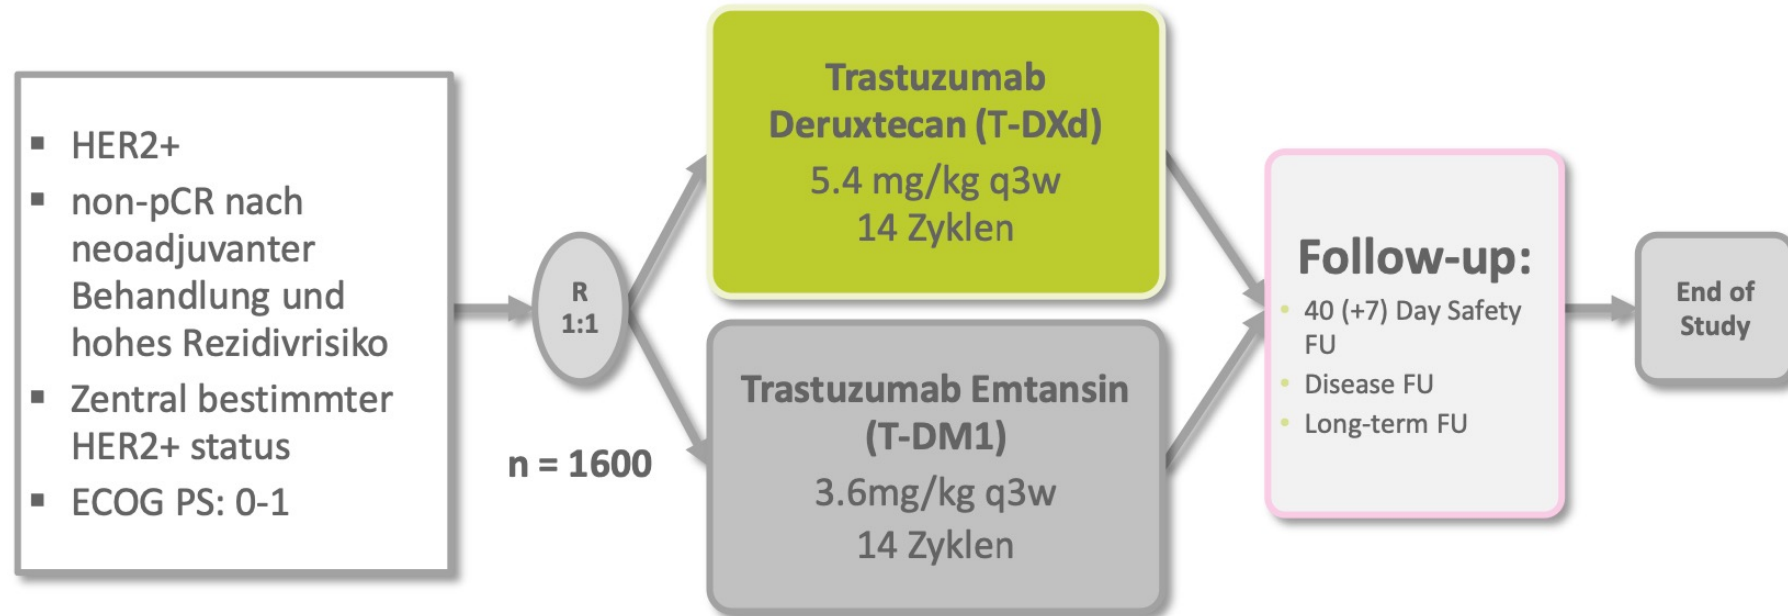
- HER2+
- non-pCR nach neoadjuvanter Behandlung und hohes Rezidivrisiko
- Zentral bestimmter HER2+ status
- ECOG PS: 0-1

R
1:1

n = 1600

Trastuzumab Deruxtecan (T-DXd)
5.4 mg/kg q3w
14 Zyklen

Trastuzumab Emtansin (T-DM1)
3.6mg/kg q3w
14 Zyklen

Follow-up:
- 40 (+7) Day Safety FU
- Disease FU
- Long-term FU

End of Study